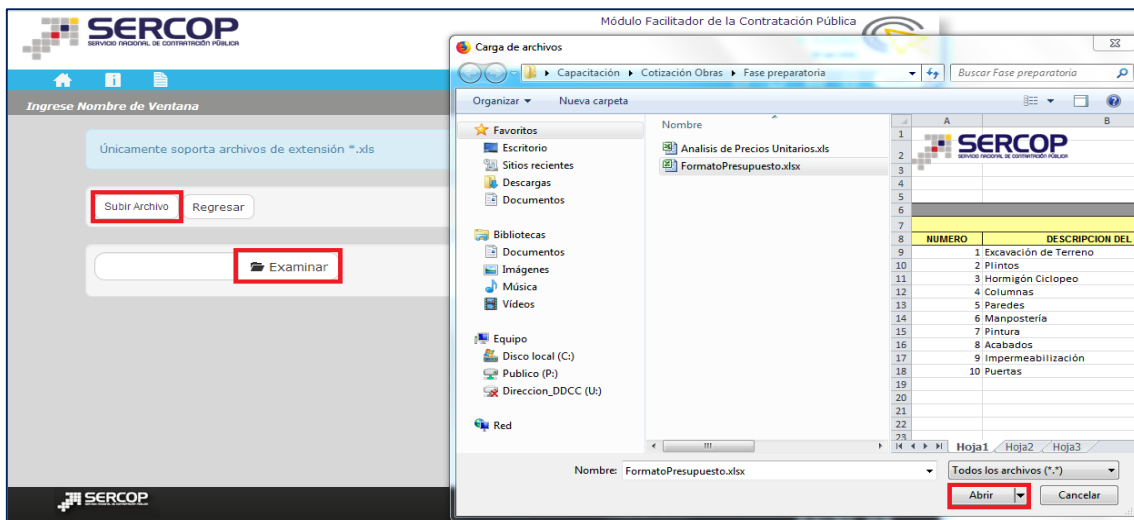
SERCOP
SERVICIO NACIONAL DE CONTRATACIÓN PÚBLICA

Módulo Facilitador de la Contratación Pública

Ingrese Nombre de Ventana

Únicamente soporta archivos de extensión *.xls

Subir Archivo Regresar

Examinar

SERCOP

Carga de archivos

Capacitación ▸ Cotización Obras ▸ Fase preparatoria

Buscar Fase preparatoria

Organizar ▾ Nueva carpeta

Favoritos
Escritorio
Sitios recientes
Descargas
Documentos

Bibliotecas
Documentos
Imágenes
Música
Vídeos

Equipo
Disco local (C:)
Publico (P:)
Direccion_DDCC (U:)

Red

Nombre
Analisis de Precios Unitarios.xls
FormatoPresupuesto.xlsx

| | A | B |
|---|---|---|
| 1 | SERCOP | |
| 2 | SERVICIO NACIONAL DE CONTRATACIÓN PÚBLICA | |
| 3 | | |
| 4 | | |
| 5 | | |
| 6 | | |
| 7 | | |
| 8 | NUMERO | DESCRIPCION DEL |
| 9 | 1 | Excavación de Terreno |
| 10 | 2 | Plintos |
| 11 | 3 | Hormigón Ciclopeo |
| 12 | 4 | Columnas |
| 13 | 5 | Paredes |
| 14 | 6 | Manpostería |
| 15 | 7 | Pintura |
| 16 | 8 | Acabados |
| 17 | 9 | Impermeabilización |
| 18 | 10 | Puertas |
| 19 | | |
| 20 | | |
| 21 | | |
| 22 | | |
| 23 | | |

Hoja1 Hoja2 Hoja3

Nombre: FormatoPresupuesto.xlsx

Todos los archivos (*.*)

Abrir Cancelar